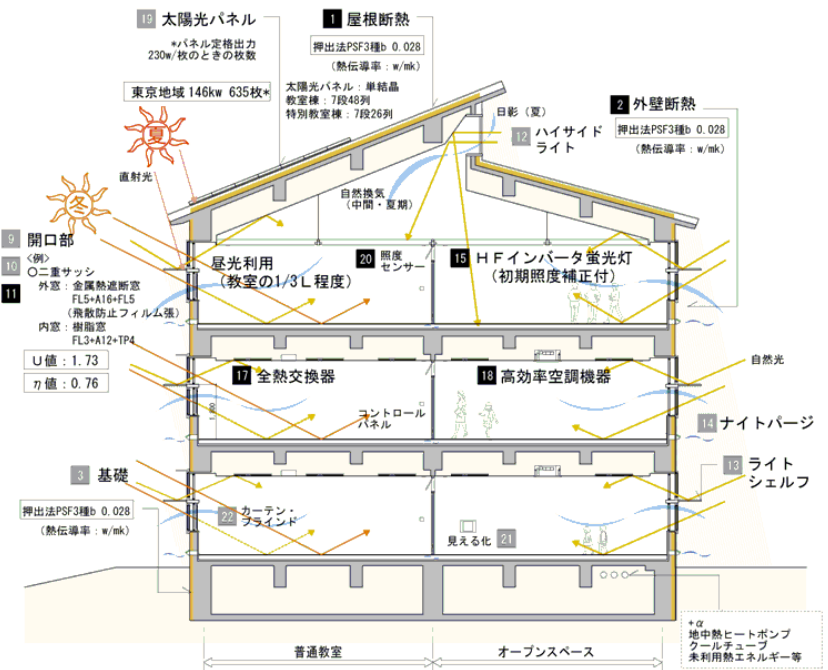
19 太陽光パネル

*パネル定格出力 230w/枚のときの枚数

東京地域 146kw 635枚*

1 屋根断熱

押出法PSF3種b 0.028

（熱伝導率：w/mk）

太陽光パネル：単結晶
教室棟：7段48列
特別教室棟：7段26列

日影（夏）

12 ハイサイドライト

2 外壁断熱

押出法PSF3種b 0.028

（熱伝導率：w/mk）

夏

冬

直射光

自然換気（中間・夏期）

9 開口部

10 〈例〉

11 〇二重サッシ
外窓：金属熱遮断窓
FL5+A16+FL5
（飛散防止フィルム張）
内窓：樹脂窓
FL3+A12+TP4

U値：1.73

η値：0.76

昼光利用（教室の1/3L程度）

20 照度センサー

15 ＨＦインバータ蛍光灯（初期照度補正付）

自然光

17 全熱交換器

18 高効率空調機器

コントロールパネル

14 ナイトパージ

3 基礎

押出法PSF3種b 0.028

（熱伝導率：w/mk）

22 カーテン・ブラインド

13 ライトシェルフ

見える化 21

+α
地中熱ヒートポンプ
クールチューブ
未利用熱エネルギー等

普通教室

オープンスペース